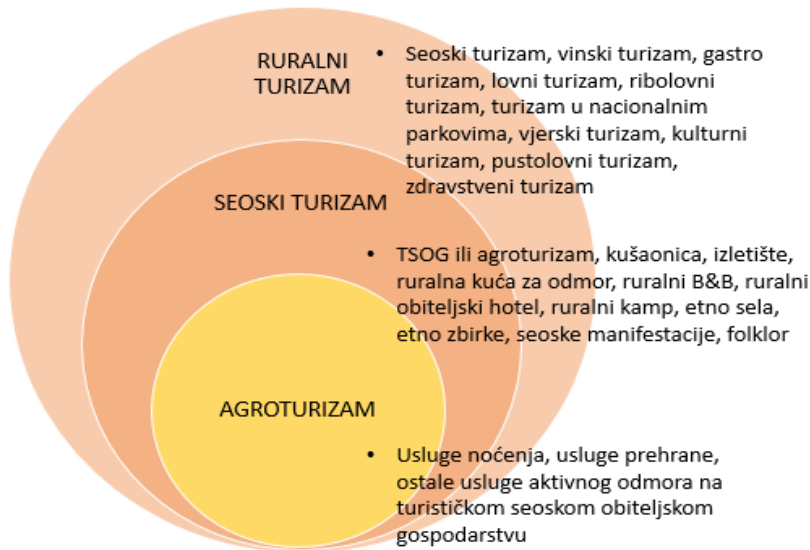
RURALNI TURIZAM

• Seoski turizam, vinski turizam, gastro turizam, lovni turizam, ribolovni turizam, turizam u nacionalnim parkovima, vjerski turizam, kulturni turizam, pustolovni turizam, zdravstveni turizam

SEOSKI TURIZAM

• TSOG ili agroturizam, kušaonica, izletište, ruralna kuća za odmor, ruralni B&B, ruralni obiteljski hotel, ruralni kamp, etno sela, etno zbirke, seoske manifestacije, folklor

AGROTURIZAM

• Usluge noćenja, usluge prehrane, ostale usluge aktivnog odmora na turističkom seoskom obiteljskom gospodarstvu